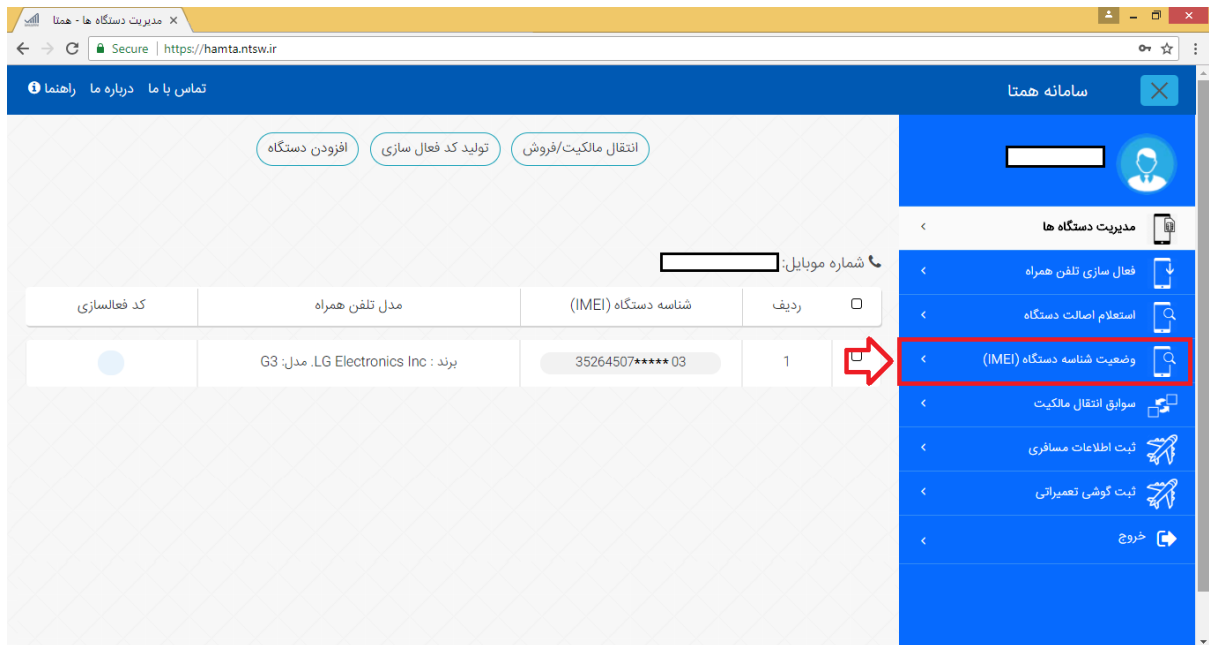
مدیریت دستگاه ها - همتا ×

Secure | https://hamta.ntsw.ir

سامانه همتا

تماس با ما درباره ما راهنما

انتقال مالکیت/فروش تولید کد فعال سازی افزودن دستگاه

مدیریت دستگاه ها

فعال سازی تلفن همراه

استعلام اصالت دستگاه

وضعیت شناسه دستگاه (IMEI)

سوابق انتقال مالکیت

ثبت اطلاعات مسافری

ثبت گوشی تعمیراتی

خروج

شماره موبایل:

| | ردیف | شناسه دستگاه (IMEI) | مدل تلفن همراه | کد فعالسازی |
|---|---|---|---|---|
| | 1 | 35264507*****03 | برند : LG Electronics Inc. مدل: G3 | |